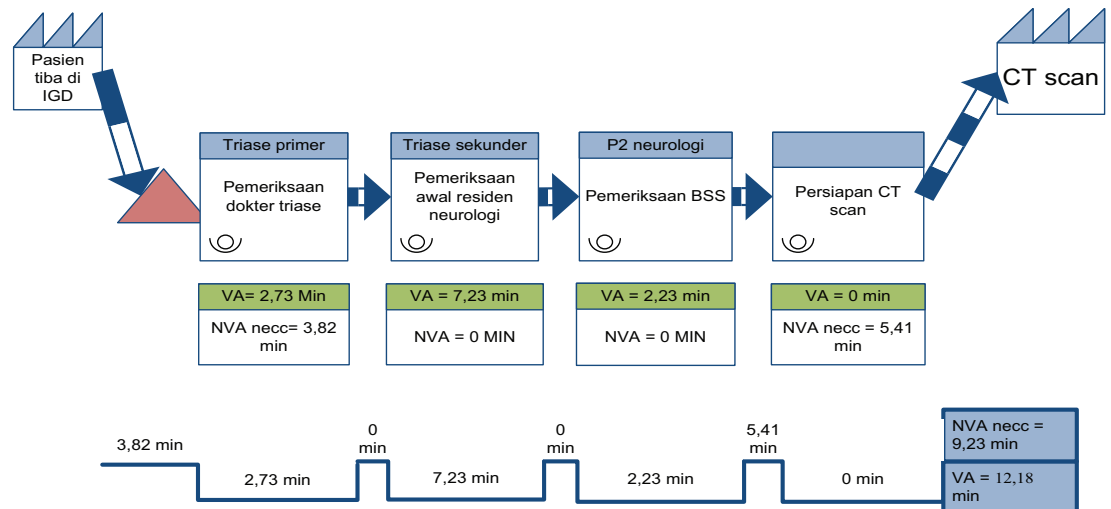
Pasien tiba di IGD

CT scan

Triase primer

Pemeriksaan dokter triase

Triase sekunder

Pemeriksaan awal residen neurologi

P2 neurologi

Pemeriksaan BSS

Persiapan CT scan

VA= 2,73 Min

NVA necc= 3,82 min

VA = 7,23 min

NVA = 0 MIN

VA = 2,23 min

NVA = 0 MIN

VA = 0 min

NVA necc = 5,41 min

3,82 min

2,73 min

0 min

7,23 min

0 min

2,23 min

5,41 min

0 min

NVA necc = 9,23 min

VA = 12,18 min